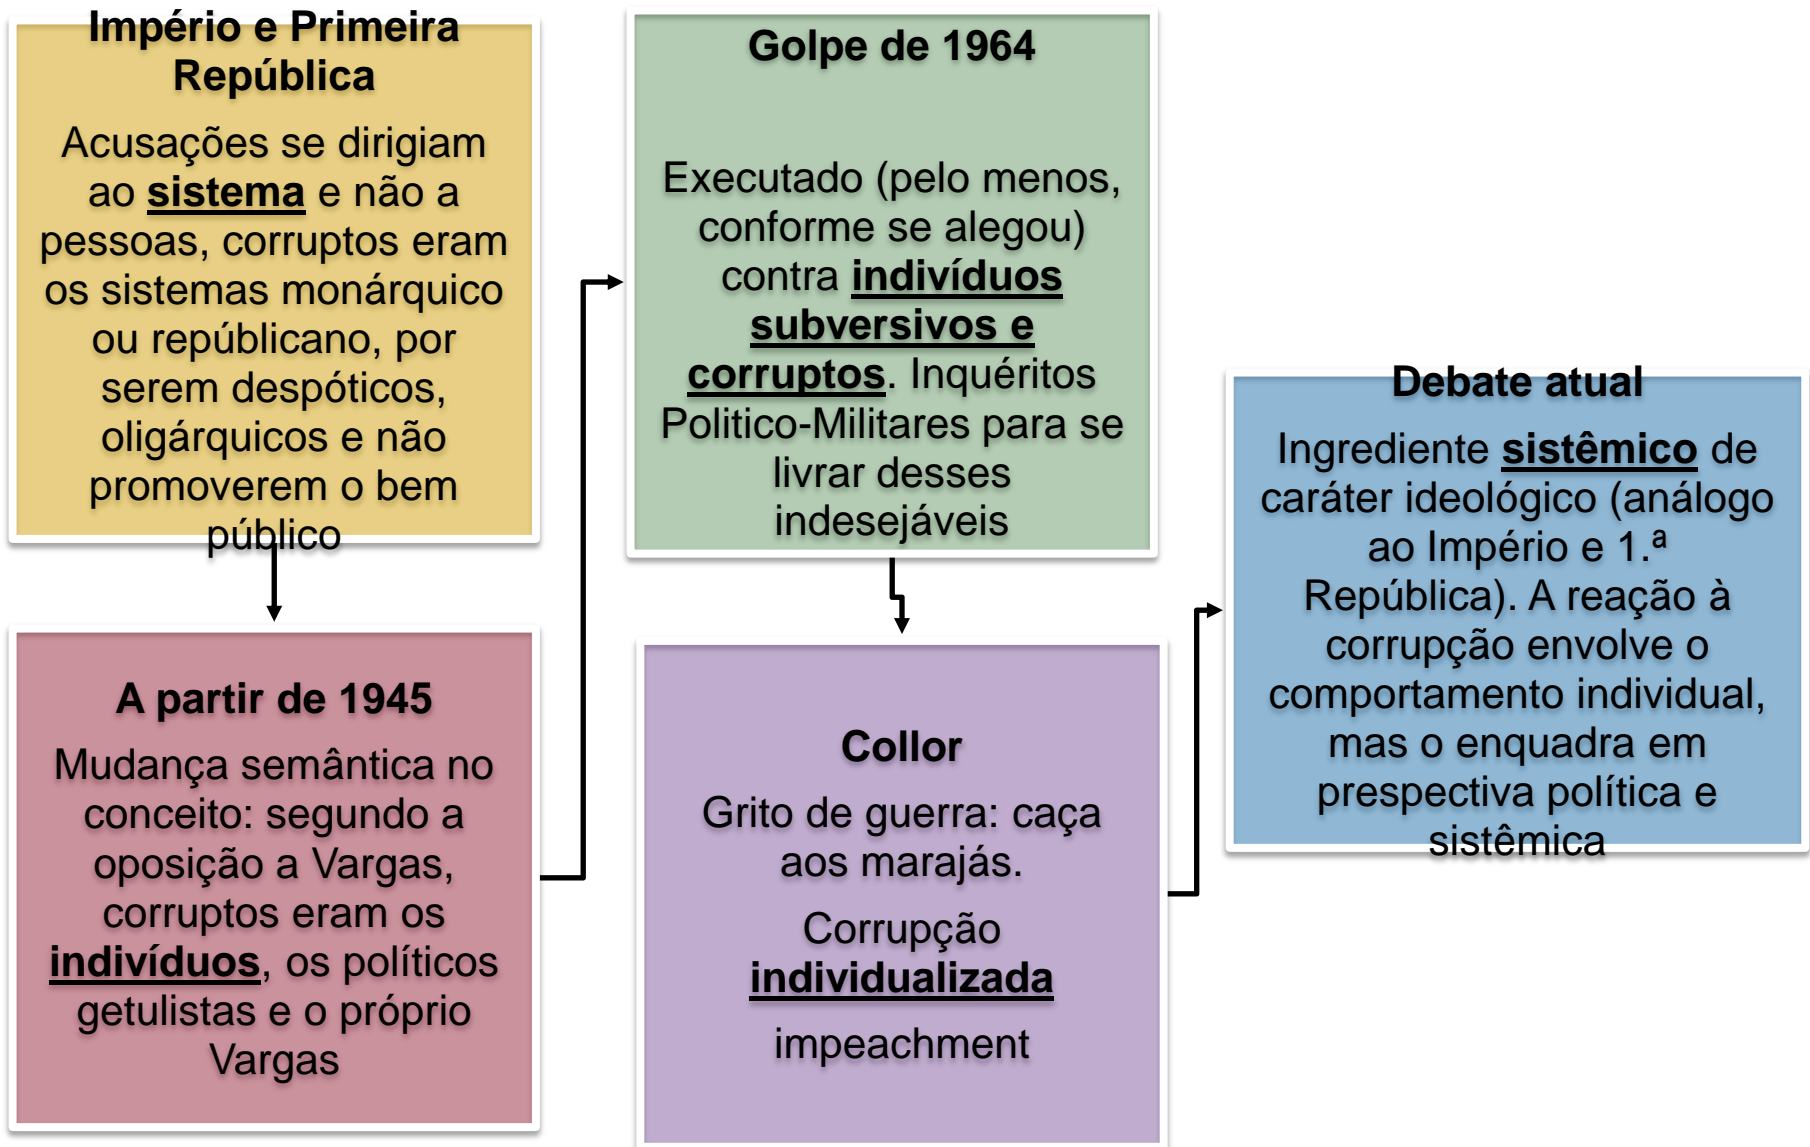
Império e Primeira República

Acusações se dirigiam ao sistema e não a pessoas, corruptos eram os sistemas monárquico ou repúblicano, por serem despóticos, oligárquicos e não promoverem o bem público

A partir de 1945

Mudança semântica no conceito: segundo a oposição a Vargas, corruptos eram os indivíduos, os políticos getulistas e o próprio Vargas

Golpe de 1964

Executado (pelo menos, conforme se alegou) contra indivíduos subversivos e corruptos. Inquéritos Politico-Militares para se livrar desses indesejáveis

Collor

Grito de guerra: caça aos marajás.

Corrupção individualizada

impeachment

Debate atual

Ingrediente sistêmico de caráter ideológico (análogo ao Império e 1.ª República). A reação à corrupção envolve o comportamento individual, mas o enquadra em prespectiva política e sistêmica